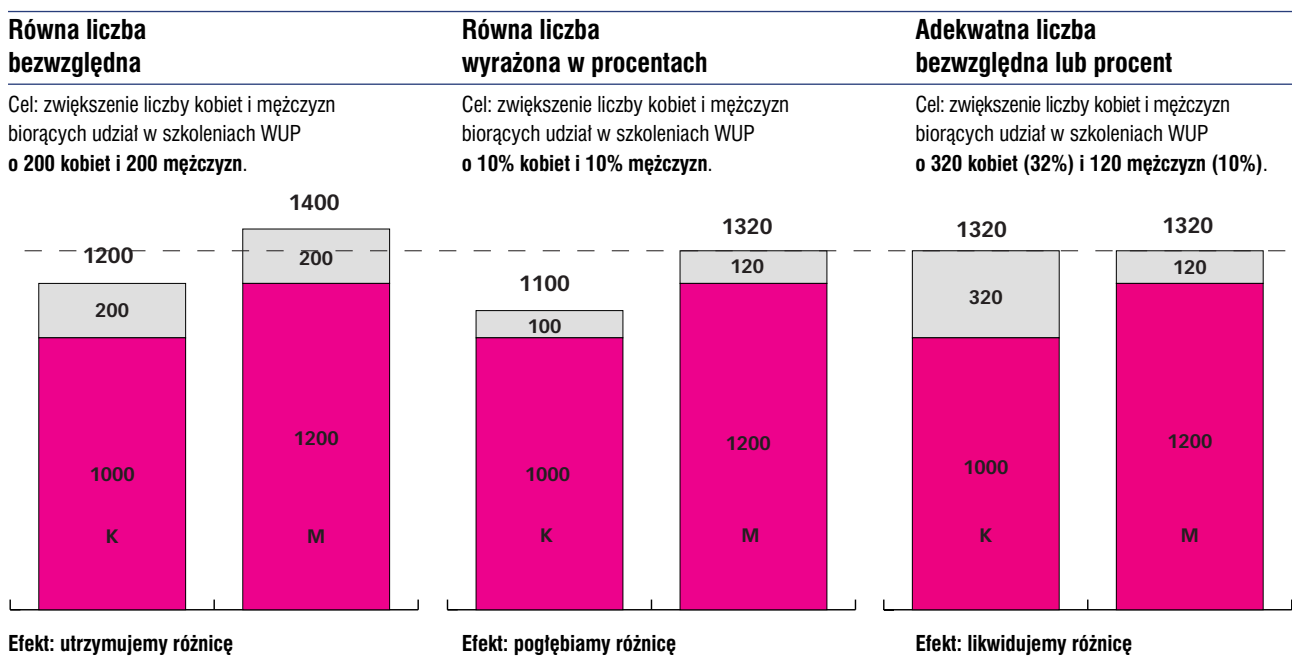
**Równa liczba bezwzględna**

Cel: zwiększenie liczby kobiet i mężczyzn biorących udział w szkoleniach WUP **o 200 kobiet i 200 mężczyzn**.

1200
200
1000
K

1400
200
1200
M

**Efekt: utrzymujemy różnicę**

**Równa liczba wyrażona w procentach**

Cel: zwiększenie liczby kobiet i mężczyzn biorących udział w szkoleniach WUP **o 10% kobiet i 10% mężczyzn**.

1100
100
1000
K

1320
120
1200
M

**Efekt: pogłębiamy różnicę**

**Adekwatna liczba bezwzględna lub procent**

Cel: zwiększenie liczby kobiet i mężczyzn biorących udział w szkoleniach WUP **o 320 kobiet (32%) i 120 mężczyzn (10%)**.

1320
320
1000
K

1320
120
1200
M

**Efekt: likwidujemy różnicę**